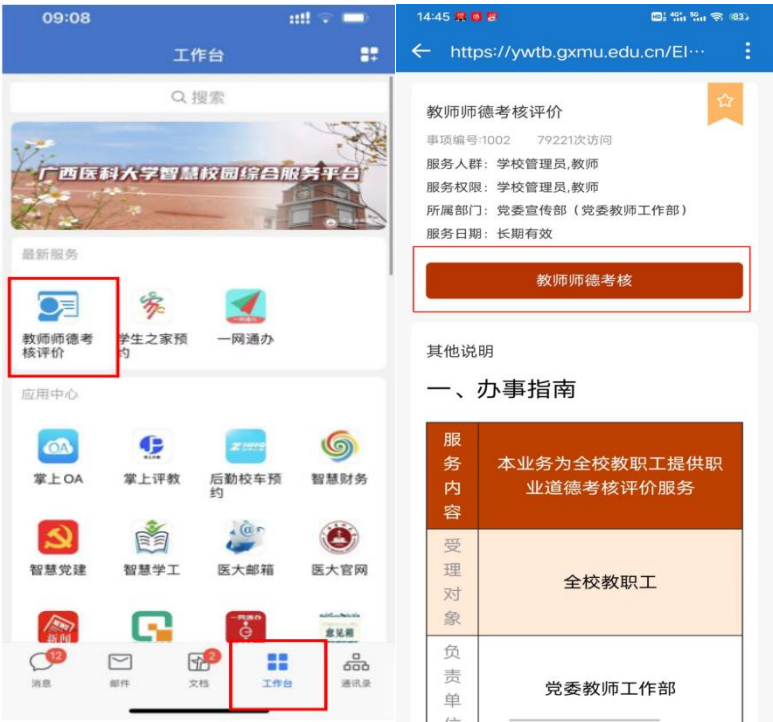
09:08

工作台

搜索

广西医科大学智慧校园综合服务平台

最新服务

教师师德考核评价

学生之家预约

一网通办

应用中心

OA

掌上OA

掌上评教

后勤校车预约

智慧财务

智慧党建

智慧学工

医大邮箱

医大官网

新闻

意见箱

12

消息

邮件

2

文档

工作台

通讯录

14:45

https://ywtb.gxmu.edu.cn/El···

教师师德考核评价

事项编号:1002 79221次访问

服务人群：学校管理员,教师

服务权限：学校管理员,教师

所属部门：党委宣传部（党委教师工作部）

服务日期：长期有效

教师师德考核

其他说明

一、办事指南

| 服务内容 | 本业务为全校教职工提供职业道德考核评价服务 |
|---|---|
| 受理对象 | 全校教职工 |
| 负责单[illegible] | 党委教师工作部 |